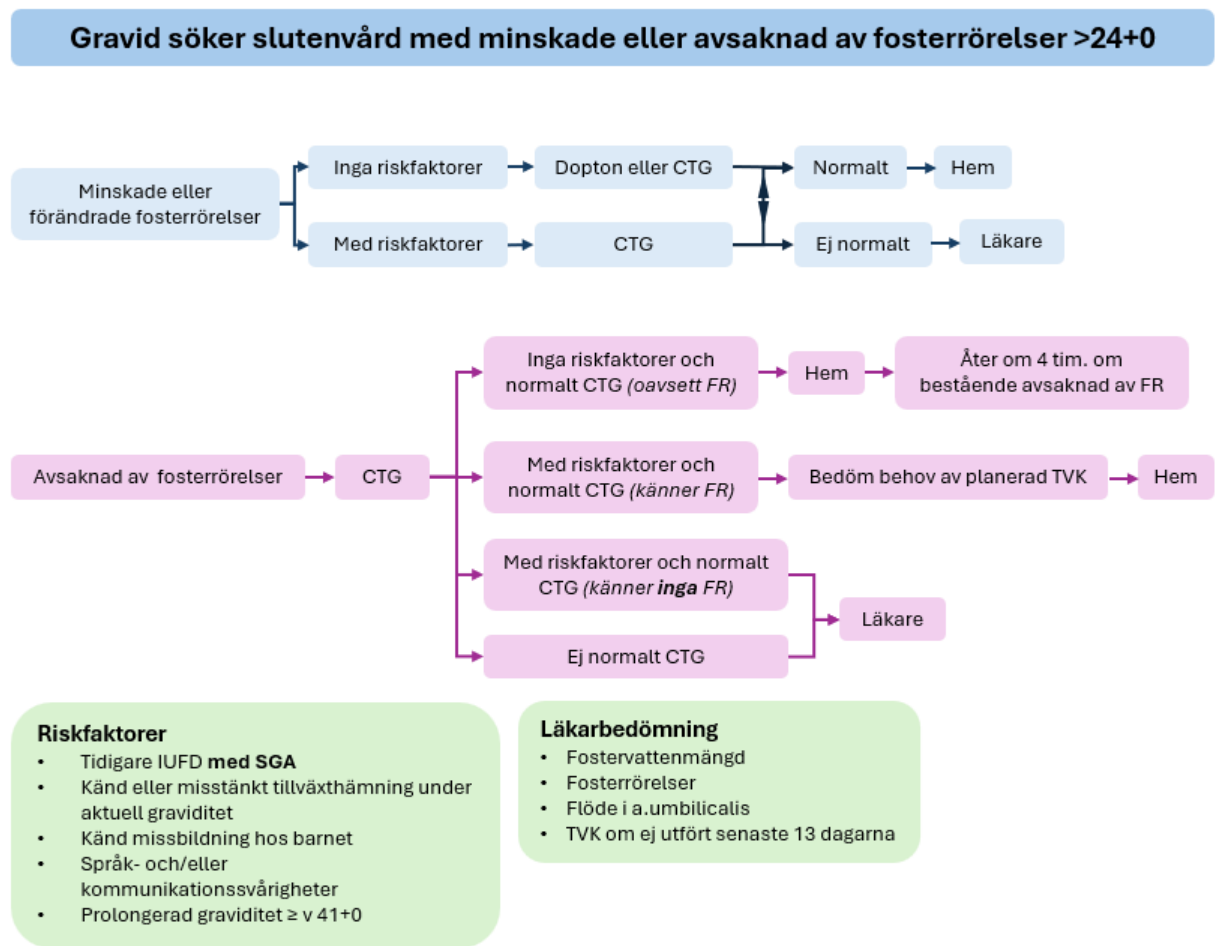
Gravid söker slutenvård med minskade eller avsaknad av fosterrörelser >24+0

Minskade eller förändrade fosterrörelser

Inga riskfaktorer

Dopton eller CTG

Normalt

Hem

Med riskfaktorer

CTG

Ej normalt

Läkare

Avsaknad av fosterrörelser

CTG

Inga riskfaktorer och normalt CTG *(oavsett FR)*

Hem

Åter om 4 tim. om bestående avsaknad av FR

Med riskfaktorer och normalt CTG *(känner FR)*

Bedöm behov av planerad TVK

Hem

Med riskfaktorer och normalt CTG *(känner **inga** FR)*

Ej normalt CTG

Läkare

**Riskfaktorer**
- Tidigare IUFD **med SGA**
- Känd eller misstänkt tillväxthämning under aktuell graviditet
- Känd missbildning hos barnet
- Språk- och/eller kommunikationssvårigheter
- Prolongerad graviditet ≥ v 41+0

**Läkarbedömning**
- Fostervattenmängd
- Fosterrörelser
- Flöde i a.umbilicalis
- TVK om ej utfört senaste 13 dagarna